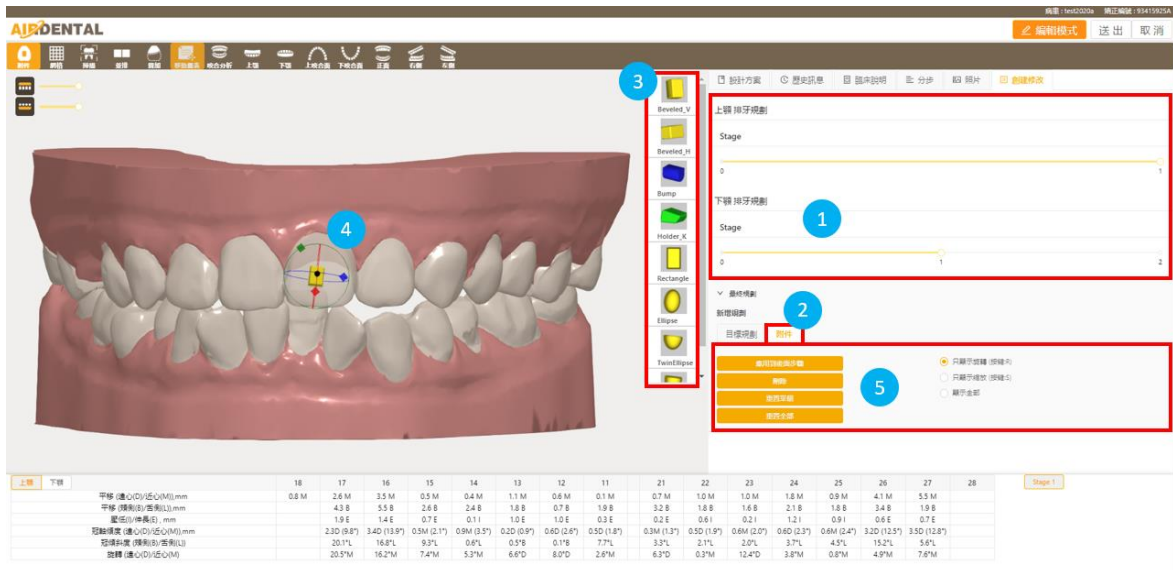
商是：test2020a 矯正編號：93415925A

AIRDENTAL

編輯模式 送出 取消

附件 網格 拆牙 套牙 牙齦 邊緣修改 咬合分析 上顎 下顎 上咬合面 下咬合面 正面 右側 左側

3

Beveled_V

Beveled_H

Bump

Holder_K

Rectangle

Ellipse

TwinEllipse

4

設計方案 歷史訊息 臨床說明 分步 照片 創建修改

上顎 排牙規劃

Stage

0 1

下顎 排牙規劃

Stage

0 1 2

1

最終規劃

新增規劃

目標規劃 附件

2

應用到所有步驟

刪除

應用草稿

應用全部

5

只顯示被選 (按鍵:A)

只顯示被放 (按鍵:S)

顯示全部

上顎 下顎

Stage 1

| | 18 | 17 | 16 | 15 | 14 | 13 | 12 | 11 | 21 | 22 | 23 | 24 | 25 | 26 | 27 | 28 |
|---|---|---|---|---|---|---|---|---|---|---|---|---|---|---|---|---|
| 平移 (遠心(D)/近心(M)),mm | 0.8 M | 2.6 M | 3.5 M | 0.5 M | 0.4 M | 1.1 M | 0.6 M | 0.1 M | 0.7 M | 1.0 M | 1.0 M | 1.8 M | 0.9 M | 4.1 M | 5.5 M | |
| 平移 (頰側(B)/舌側(L)),mm | | 4.3 B | 5.5 B | 2.6 B | 2.4 B | 1.8 B | 0.7 B | 1.9 B | 3.2 B | 1.8 B | 1.6 B | 2.1 B | 1.8 B | 3.4 B | 1.9 B | |
| 壓低(I)/伸長(E),mm | | 1.9 E | 1.4 E | 0.7 E | 0.1 I | 1.0 E | 1.0 E | 0.3 E | 0.2 E | 0.6 I | 0.2 I | 1.2 I | 0.9 I | 0.6 E | 0.7 E | |
| 冠軸傾度 (遠心(D)/近心(M)),mm | | 2.3D (9.8°) | 3.4D (13.8°) | 0.5M (2.1°) | 0.9M (3.5°) | 0.2D (0.9°) | 0.6D (2.6°) | 0.5D (1.8°) | 0.3M (1.3°) | 0.5D (1.9°) | 0.6M (2.0°) | 0.6D (2.3°) | 0.6M (2.4°) | 3.2D (12.5°) | 3.5D (12.8°) | |
| 冠根斜度 (頰側(B)/舌側(L)) | | 20.1°L | 16.8°L | 9.3°L | 0.6°L | 0.5°B | 0.1°B | 7.7°L | 3.3°L | 2.1°L | 2.0°L | 3.7°L | 4.5°L | 15.2°L | 5.6°L | |
| 旋轉 (遠心(D)/近心(M)) | | 20.5°M | 16.2°M | 7.4°M | 5.3°M | 6.6°D | 8.0°D | 2.6°M | 6.3°D | 0.3°M | 12.4°D | 3.8°M | 0.8°M | 4.9°M | 7.6°M | |